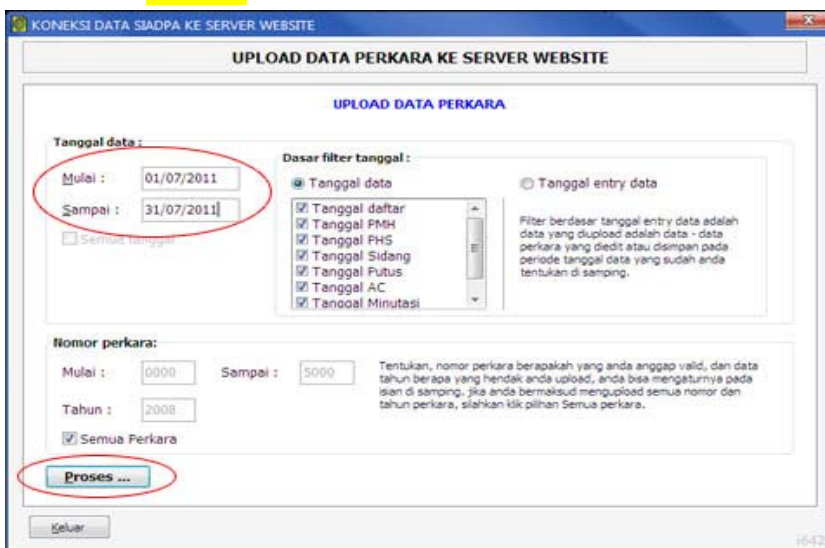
KONEKSI DATA SIADPA KE SERVER WEBSITE

UPLOAD DATA PERKARA KE SERVER WEBSITE

UPLOAD DATA PERKARA

Tanggal data :

Mulai : 01/07/2011

Sampai : 31/07/2011

Semua tanggal

Dasar filter tanggal :

Tanggal data

Tanggal entry data

Tanggal daftar
Tanggal PMH
Tanggal PHS
Tanggal Sidang
Tanggal Putus
Tanggal AC
Tanggal Minutasi

Filter berdasar tanggal entry data adalah data yang diupload adalah data - data perkara yang diedit atau disimpan pada periode tanggal data yang sudah anda tentukan di samping.

Nomor perkara:

Mulai : 0000 Sampai : 5000

Tahun : 2008

Semua Perkara

Tentukan, nomor perkara berapakah yang anda anggap valid, dan data tahun berapa yang hendak anda upload, anda bisa mengaturnya pada isian di samping. jika anda bermaksud mengupload semua nomor dan tahun perkara, silahkan klik pilihan Semua perkara.

Proses ...

Keluar